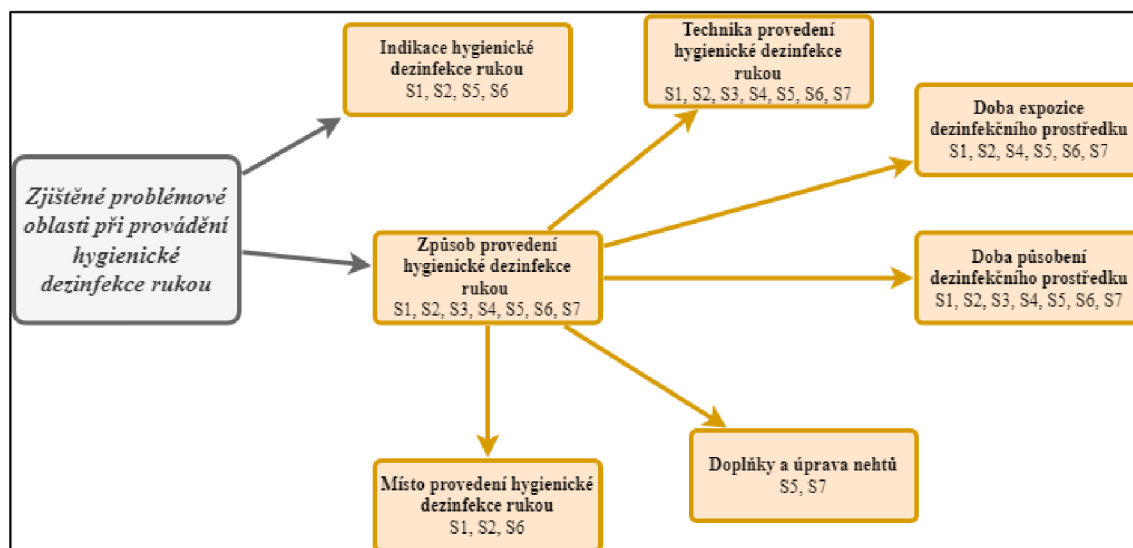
Zjištěné problémové oblasti při provádění hygienické dezinfekce rukou

Indikace hygienické dezinfekce rukou
S1, S2, S5, S6

Technika provedení hygienické dezinfekce rukou
S1, S2, S3, S4, S5, S6, S7

Doba expozice dezinfekčního prostředku
S1, S2, S4, S5, S6, S7

Způsob provedení hygienické dezinfekce rukou
S1, S2, S3, S4, S5, S6, S7

Doba působení dezinfekčního prostředku
S1, S2, S3, S4, S5, S6, S7

Doplňky a úprava nehtů
S5, S7

Místo provedení hygienické dezinfekce rukou
S1, S2, S6